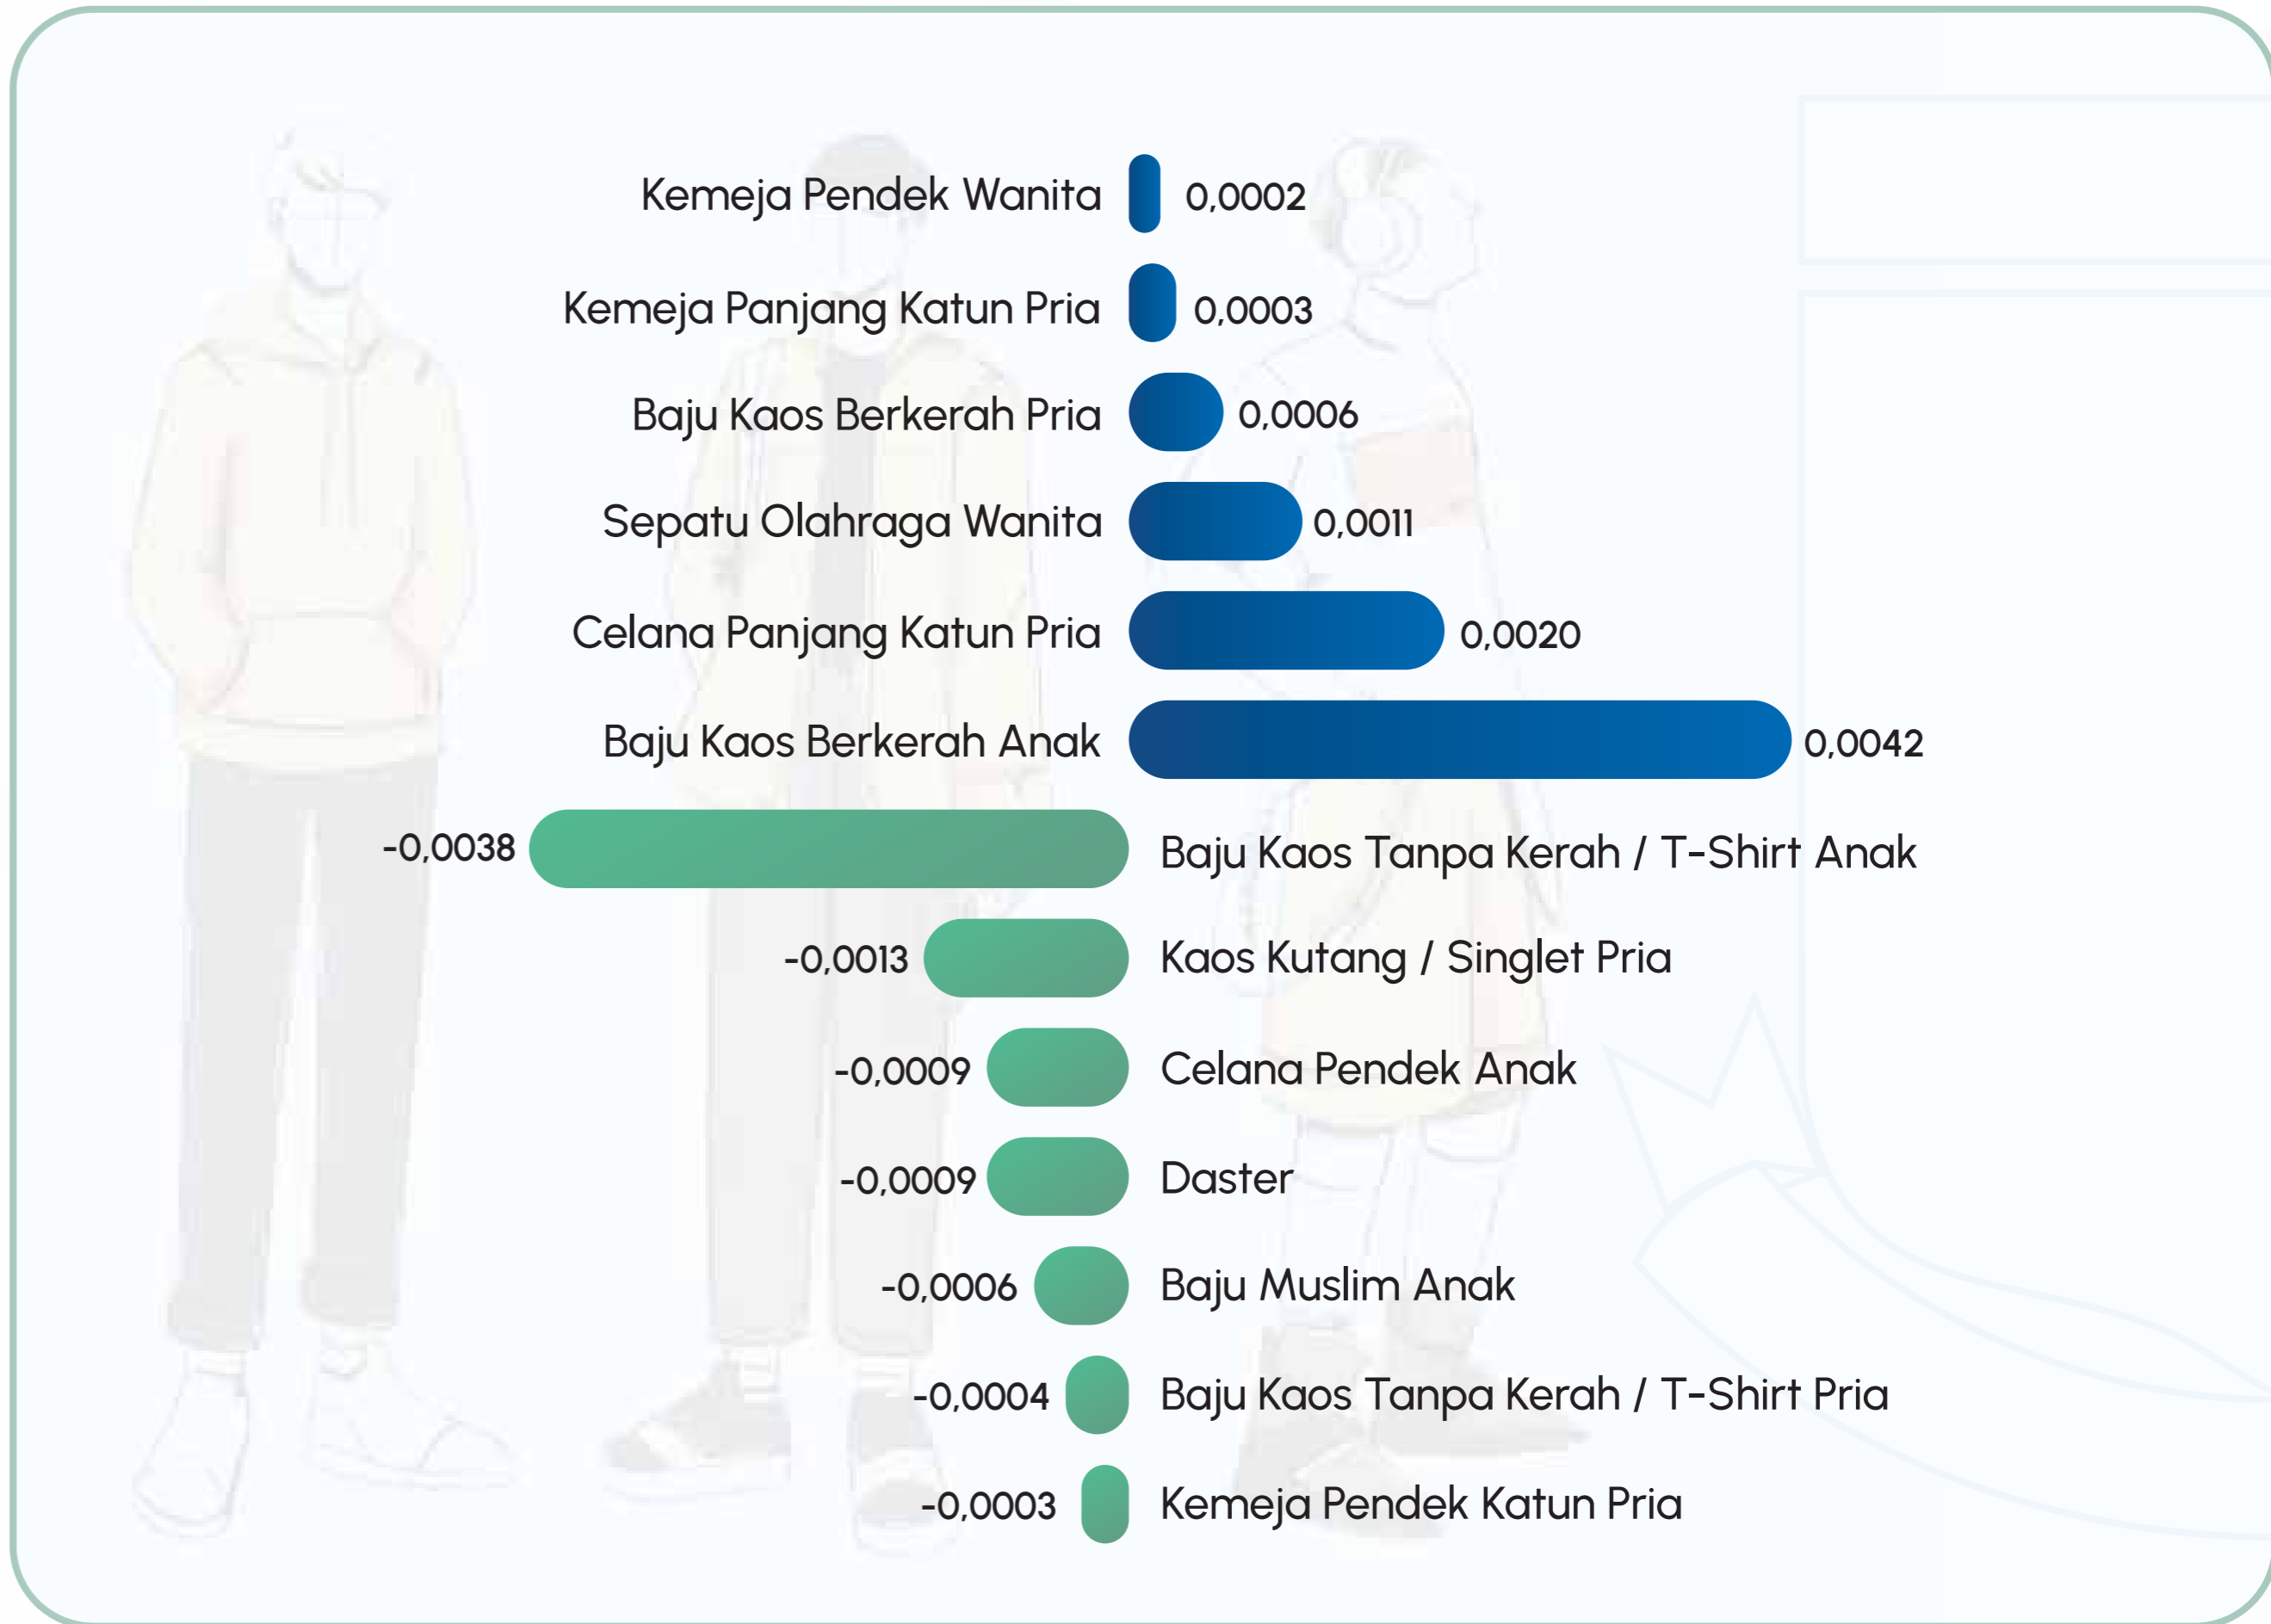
Kemeja Pendek Wanita 0,0002
Kemeja Panjang Katun Pria 0,0003
Baju Kaos Berkerah Pria 0,0006
Sepatu Olahraga Wanita 0,0011
Celana Panjang Katun Pria 0,0020
Baju Kaos Berkerah Anak 0,0042
-0,0038 Baju Kaos Tanpa Kerah / T-Shirt Anak
-0,0013 Kaos Kutang / Singlet Pria
-0,0009 Celana Pendek Anak
-0,0009 Daster
-0,0006 Baju Muslim Anak
-0,0004 Baju Kaos Tanpa Kerah / T-Shirt Pria
-0,0003 Kemeja Pendek Katun Pria